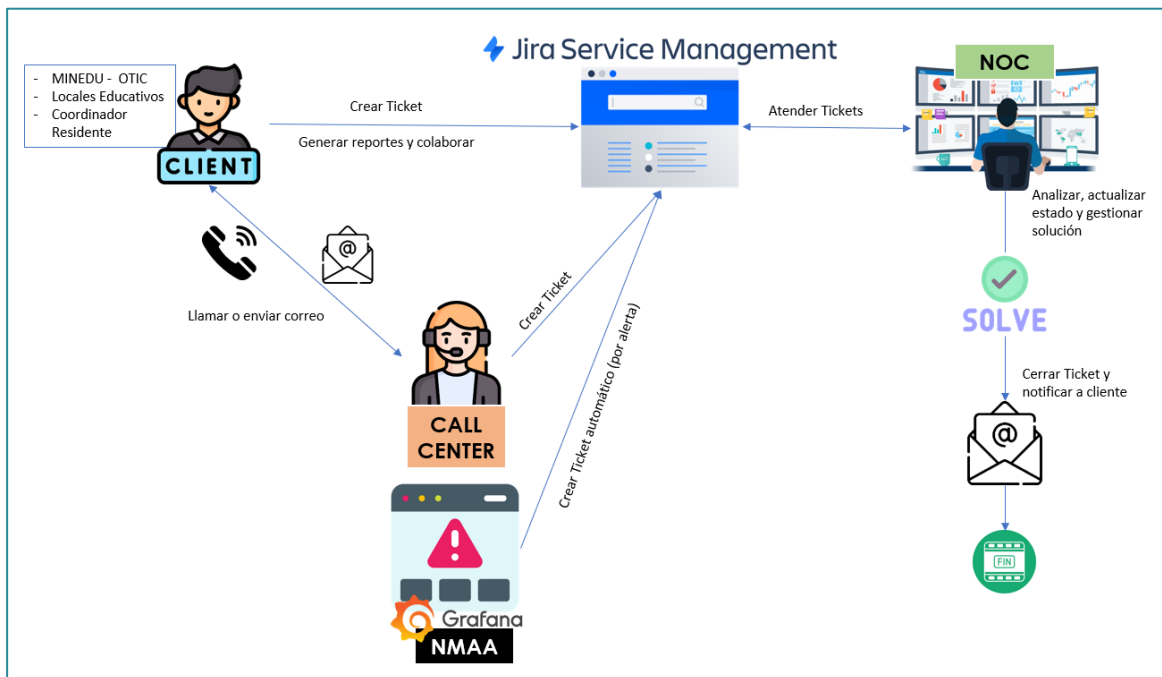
Jira Service Management

- MINEDU - OTIC
- Locales Educativos
- Coordinador Residente

CLIENT

Crear Ticket

Generar reportes y colaborar

Atender Tickets

NOC

Analizar, actualizar estado y gestionar solución

SOLVE

Cerrar Ticket y notificar a cliente

FIN

Llamar o enviar correo

Crear Ticket

Crear Ticket automático (por alerta)

CALL CENTER

Grafana

NMAA